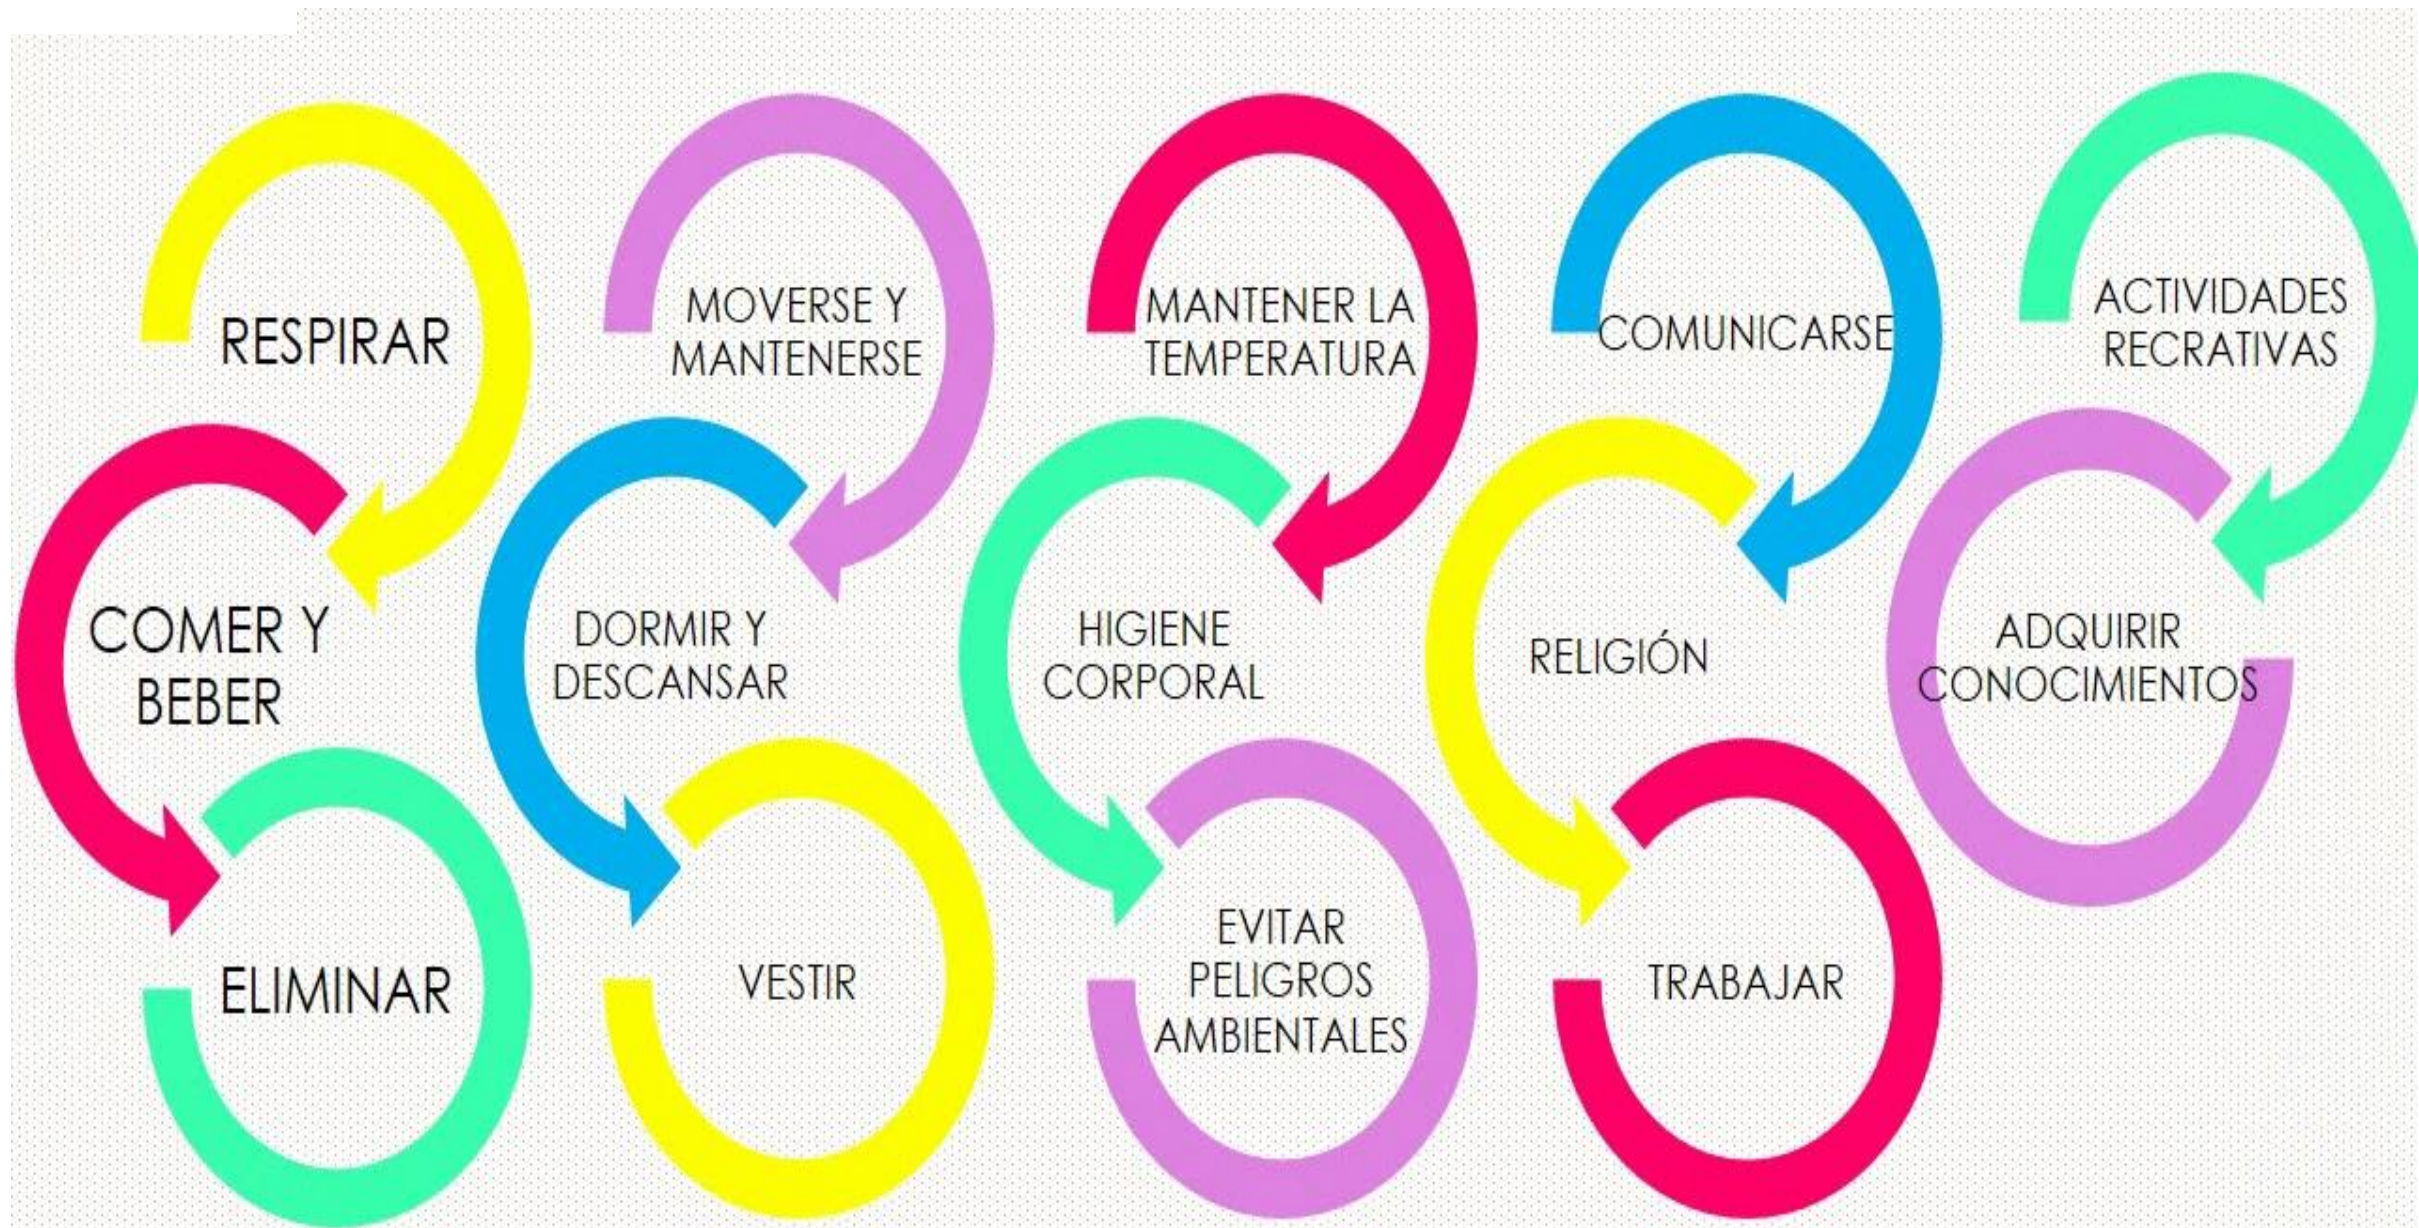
RESPIRAR

COMER Y BEBER

ELIMINAR

MOVERSE Y MANTENERSE

DORMIR Y DESCANSAR

VESTIR

MANTENER LA TEMPERATURA

HIGIENE CORPORAL

EVITAR PELIGROS AMBIENTALES

COMUNICARSE

RELIGIÓN

TRABAJAR

ACTIVIDADES RECRATIVAS

ADQUIRIR CONOCIMIENTOS